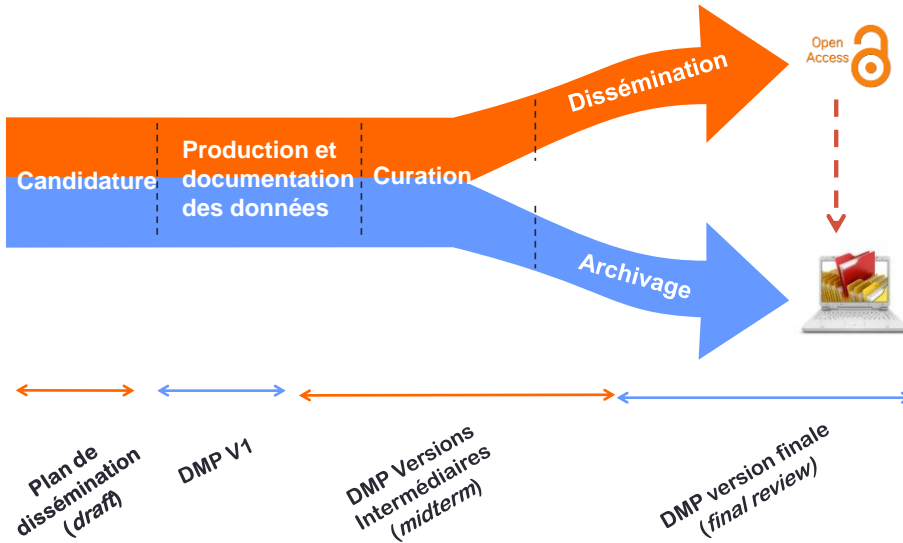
Dissémination

Open Access

Candidature

Production et documentation des données

Curation

Archivage

Plan de dissémination (draft)

DMP V1

DMP Versions Intermédiaires (midterm)

DMP version finale (final review)